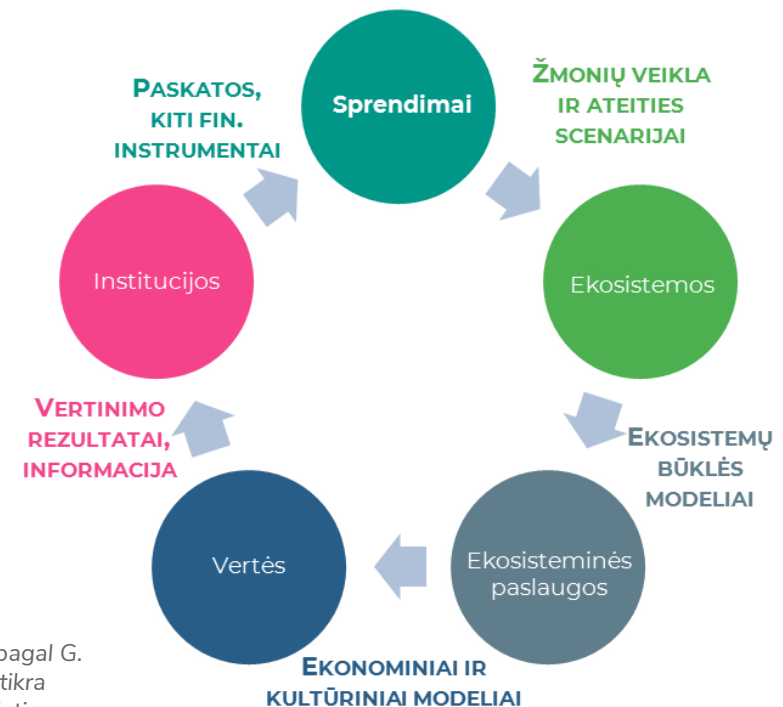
Sprendimai

ŽMONIŲ VEIKLA IR ATEITIES SCENARIJAI

Ekosistemos

EKOSISTEMŲ BŪKLĖS MODELIAI

Ekosisteminės paslaugos

EKONOMINIAI IR KULTŪRINIAI MODELIAI

Vertės

VERTINIMO REZULTATAI, INFORMACIJA

Institucijos

PASKATOS, KITI FIN. INSTRUMENTAI

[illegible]pagal G.
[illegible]tikra
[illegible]